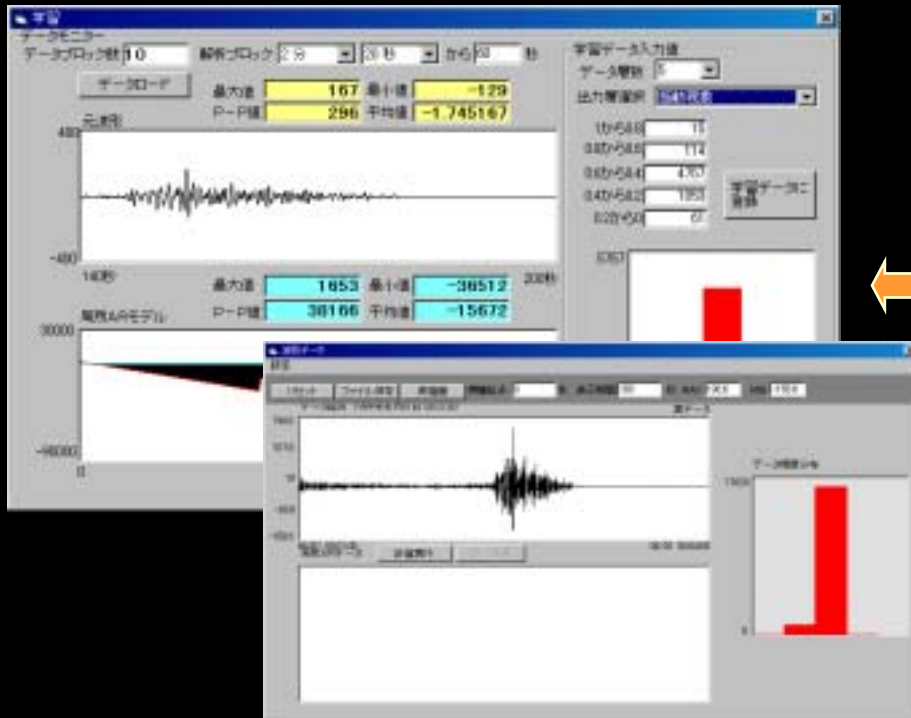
学習

データモニター

データブロック数 10

解析ブロック 2 秒 20 秒 から 60 秒

データロード

最大値 167 最小値 -129

P-P値 296 平均値 -1.745167

元波形

400

-400

140秒

200秒

最大値 1653 最小値 -36512

P-P値 38166 平均値 -15672

局所ARモデル

30000

-46000

0

学習データ入力値

データ層数 5

出力層選択 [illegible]

1か5.48 16

0.8か5.48 114

0.6か5.44 4767

0.4か5.42 1953

0.2か5.0 67

学習データに登録

6363

波形データ

設定

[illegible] ファイル保存 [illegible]

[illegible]

1500

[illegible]

0

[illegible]

データ個数分布

17400

0

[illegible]